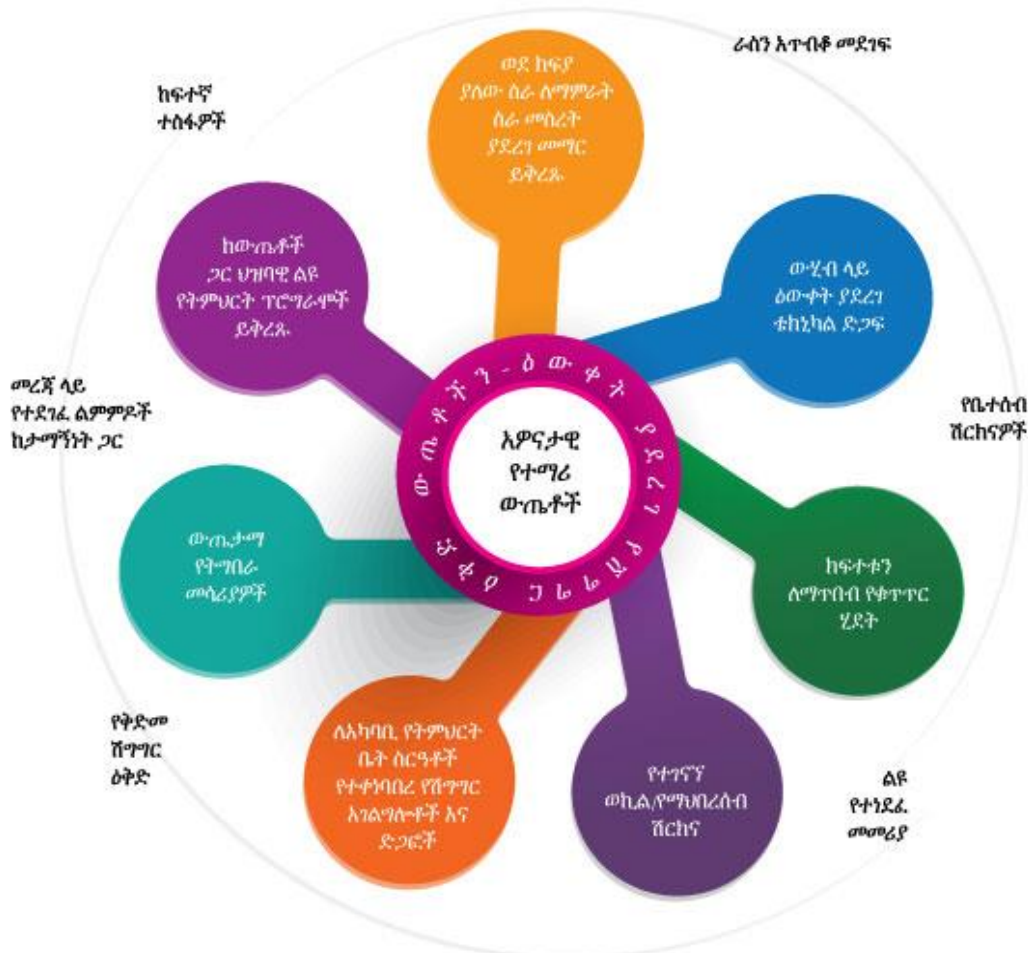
ራስን አጥብቆ መደገፍ

ከፍተኛ ተስፋዎች

ወደ ከፍያ ያለው ስራ ለማምራት ስራ መስረት ያደረገ መማር ይቅረጹ

ከውጤቶች ጋር ህዝባዊ ልዩ የትምህርት ፕሮግራሞች ይቅረጹ

ውሂብ ላይ ዕውቀት ያደረገ ቴክኒካል ድጋፍ

መረጃ ላይ የተደገፈ ልምምዶች ከታማኝነት ጋር

የቤተሰብ ሽርክናዎች

ውጤቶችን - ዕውቀት ያደረገ ክትትል

አዎናታዊ የተማሪ ውጤቶች

ውጤታማ የትግበራ መሳሪያዎች

ከፍተቱን ለማጥበብ የቁጥጥር ሂደት

የቅድመ ሽግግር ዕቅድ

ለአካባቢ የትምህርት ቤት ስርዓቶች የተቀነባበረ የሽግግር አገልግሎቶች እና ድጋፎች

የተገናኘ ወኪል/የማህበረሰብ ሽርክና

ልዩ የተነደፈ መመሪያ